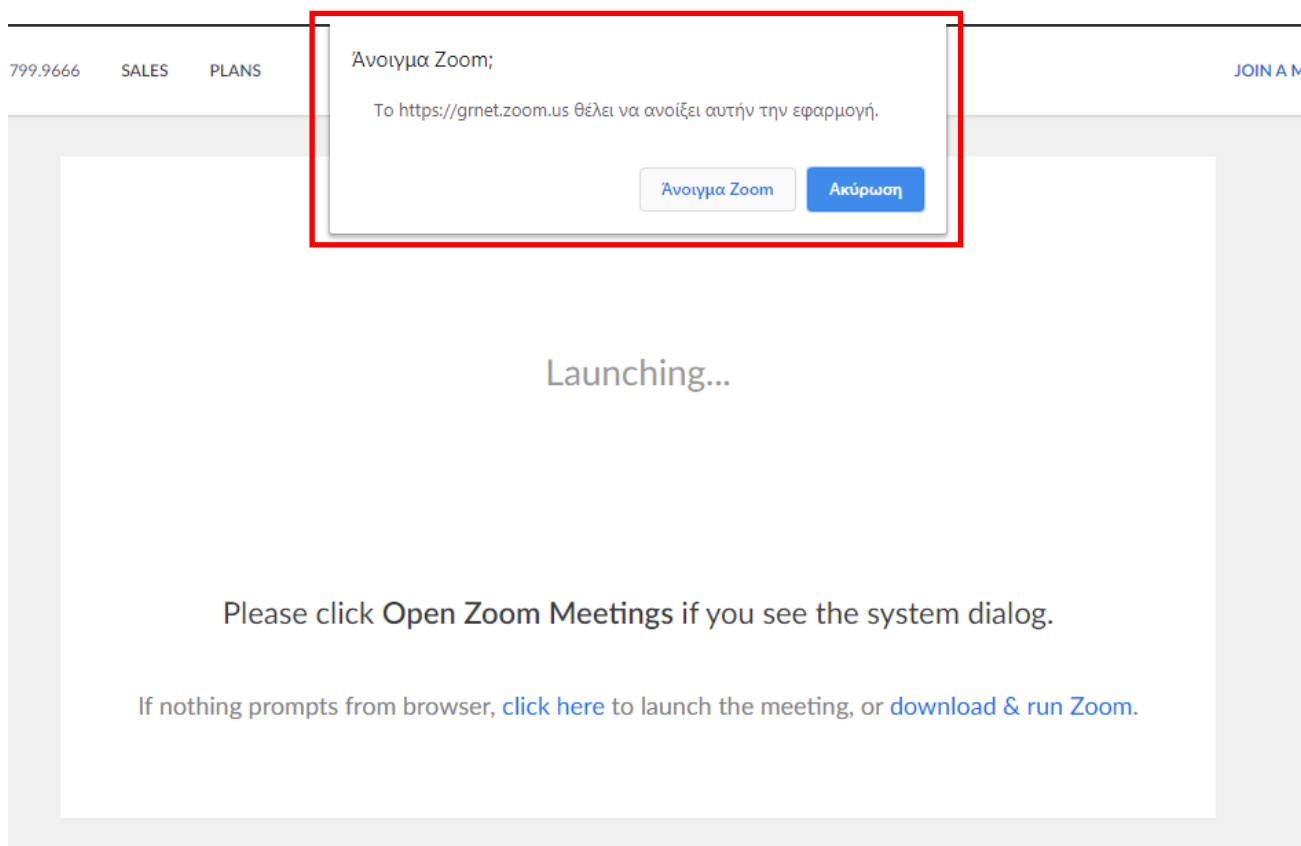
799.9666 SALES PLANS

JOIN A M

Άνοιγμα Zoom;

Το https://grnet.zoom.us θέλει να ανοίξει αυτήν την εφαρμογή.

Άνοιγμα Zoom

Ακύρωση

Launching...

Please click **Open Zoom Meetings** if you see the system dialog.

If nothing prompts from browser, click here to launch the meeting, or download & run Zoom.